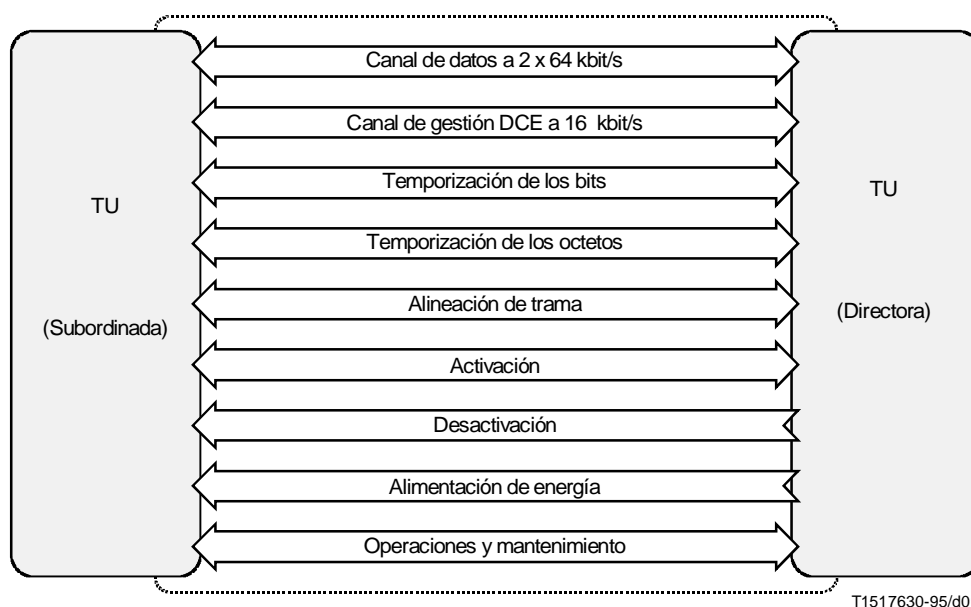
TU

(Subordinada)

Canal de datos a 2 x 64 kbit/s

Canal de gestión DCE a 16 kbit/s

Temporización de los bits

Temporización de los octetos

Alineación de trama

Activación

Desactivación

Alimentación de energía

Operaciones y mantenimiento

TU

(Directora)

T1517630-95/d0